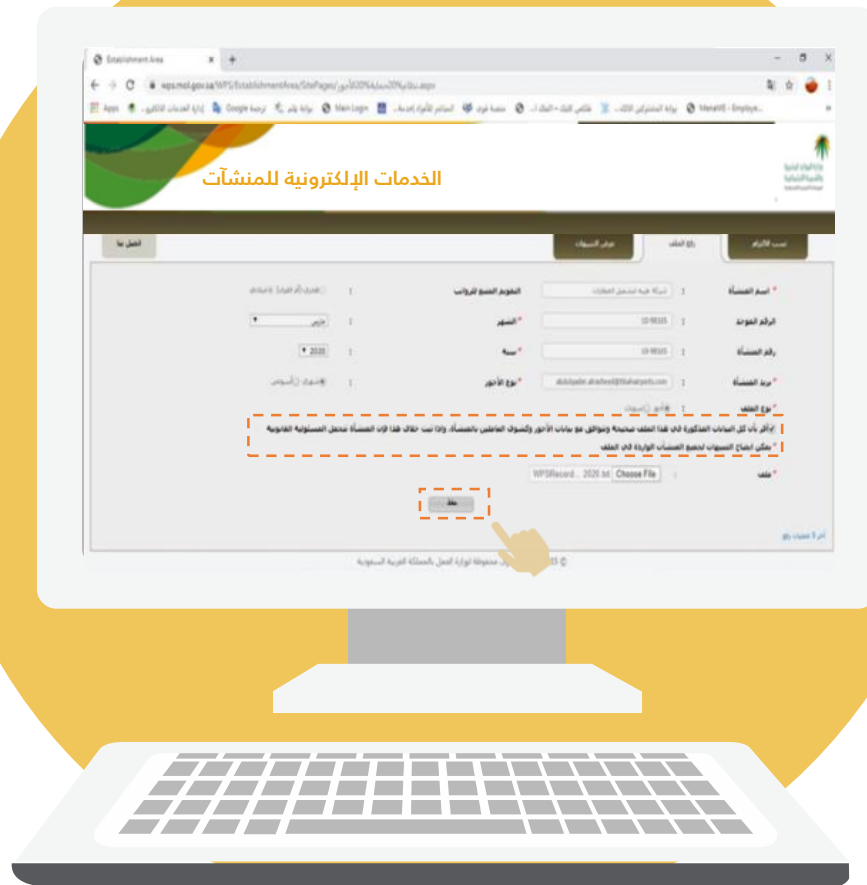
Establishment Area

wps.mol.gov.sa/WPS/EstablishmentArea/SitePages/

Apps | إدارة الخدمات الالكترو... | Google ترجمة | بوابة علم | Main Login | المتاجر لأنواء إخدمات | منصة قوى | ملاحي البنك - الملك ا... | بوابة المشتركين الأثنات | ManaWE - Employe...

الخدمات الإلكترونية للمنشآت

نسب الالتزام | رفع الملف | عرض السجلات | اتصل بنا

* اسم المنشأة : شركة هبة لتشغيل العقارات | التقويم المتبع للرواتب : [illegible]

الرقم الموحد : | * الشهر : يناير

رقم المنشأة : | * سنة : 2020

* بريد المنشأة : abdulqader.alrasheed@... | * نوع الأجور : شهري

* نوع الملف :

أقر بأن كل البيانات المذكورة في هذا الملف صحيحة وتتوافق مع بيانات الأجور وكشوف العاملين بالمنشأة، وإذا ثبت خلاف هذا فإن المنشأة تتحمل المسؤولية القانونية

* يمكن ايضاح السبب لجميع السجلات الواردة في الملف

* ملف : WPSRecord... 2020.txt Choose File

حفظ

آخر 5 عمليات رفع

© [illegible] محفوظة لوزارة العمل بالمملكة العربية السعودية